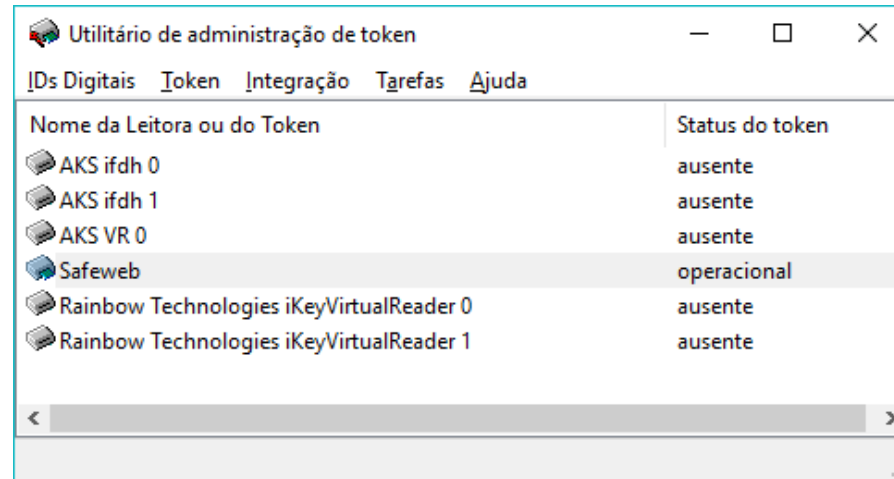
Utilitário de administração de token

IDs Digitais Token Integração Tarefas Ajuda

| Nome da Leitora ou do Token | Status do token |
|---|---|
| AKS ifdh 0 | ausente |
| AKS ifdh 1 | ausente |
| AKS VR 0 | ausente |
| Safeweb | operacional |
| Rainbow Technologies iKeyVirtualReader 0 | ausente |
| Rainbow Technologies iKeyVirtualReader 1 | ausente |